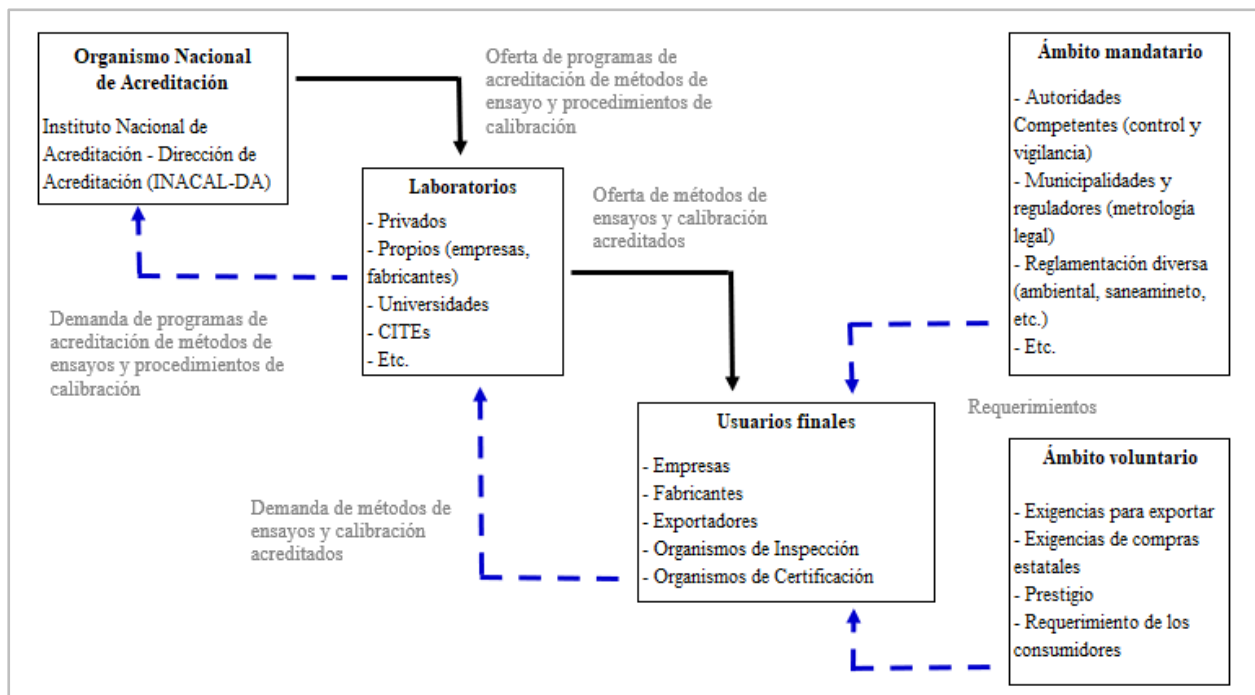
**Organismo Nacional de Acreditación**

Instituto Nacional de Acreditación - Dirección de Acreditación (INACAL-DA)

Oferta de programas de acreditación de métodos de ensayo y procedimientos de calibración

**Ámbito mandatario**

- Autoridades Competentes (control y vigilancia)
- Municipalidades y reguladores (metrologia legal)
- Reglamentación diversa (ambiental, saneamineto, etc.)
- Etc.

**Laboratorios**

- Privados
- Propios (empresas, fabricantes)
- Universidades
- CITEs
- Etc.

Oferta de métodos de ensayos y calibración acreditados

Demanda de programas de acreditación de métodos de ensayos y procedimientos de calibración

Requerimientos

**Usuarios finales**

- Empresas
- Fabricantes
- Exportadores
- Organismos de Inspección
- Organismos de Certificación

Demanda de métodos de ensayos y calibración acreditados

**Ámbito voluntario**

- Exigencias para exportar
- Exigencias de compras estatales
- Prestigio
- Requerimiento de los consumidores